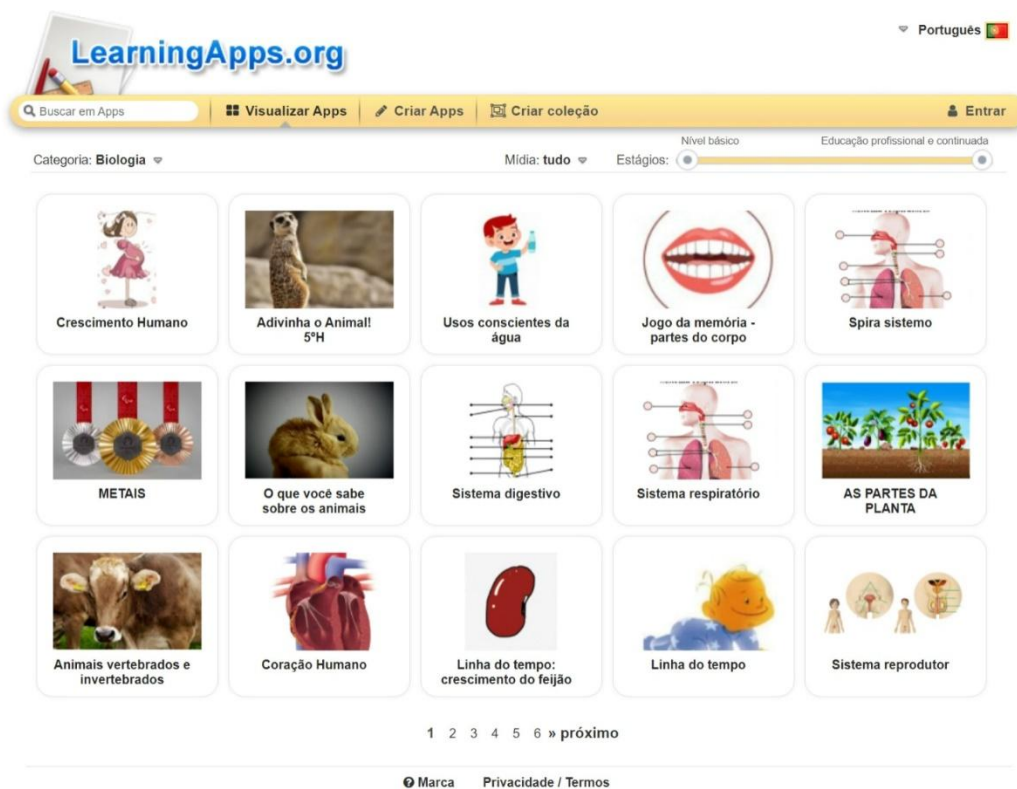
LearningApps.org

Português

Buscar em Apps | Visualizar Apps | Criar Apps | Criar coleção | Entrar

Categoria: Biologia

Mídia: tudo

Estágios:

Nível básico

Educação profissional e continuada

Crescimento Humano

Adivinha o Animal! 5ºH

Usos conscientes da água

Jogo da memória - partes do corpo

Spira sistemo

METAIS

O que você sabe sobre os animais

Sistema digestivo

Sistema respiratório

AS PARTES DA PLANTA

Animais vertebrados e invertebrados

Coração Humano

Linha do tempo: crescimento do feijão

Linha do tempo

Sistema reprodutor

1 2 3 4 5 6 » próximo

Marca Privacidade / Termos